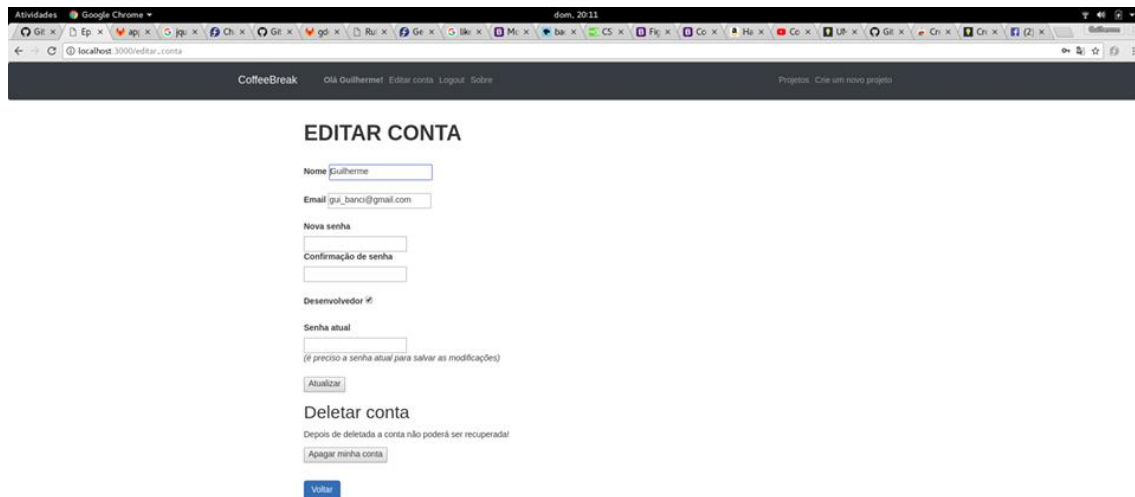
Atividades Google Chrome ▾ dom, 20:11

Git × Ep × app × jqu × Ch × Git × gdi × Ru × Ge × like × Mc × bac × CS × Fig × Co × Ha × Co × UN × Git × Cri × Cri × (2) ×

localhost:3000/editar_conta

CoffeeBreak Olá Guilherme! Editar conta Logout Sobre Projetos Crie um novo projeto

EDITAR CONTA

Nome Guilherme

Email gui_banci@gmail.com

Nova senha

Confirmação de senha

Desenvolvedor

Senha atual

(é preciso a senha atual para salvar as modificações)

Atualizar

Deletar conta

Depois de deletada a conta não poderá ser recuperada!

Apagar minha conta

Voltar